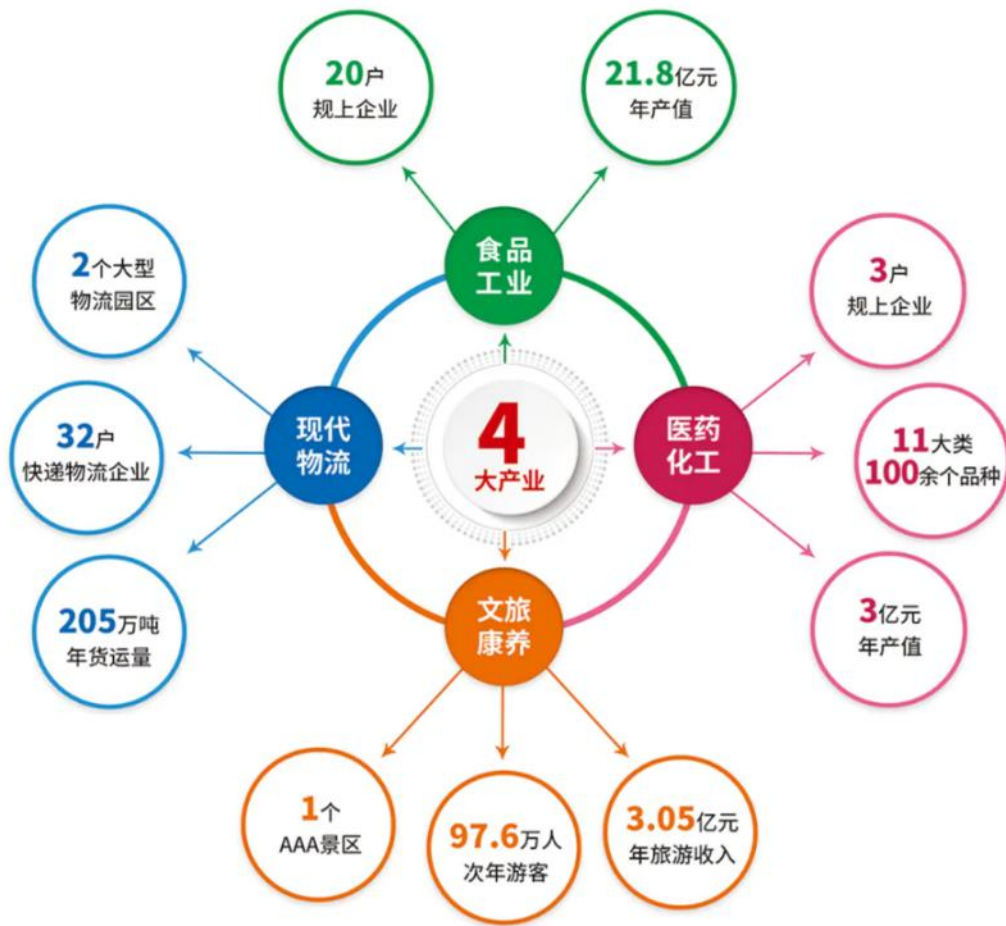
20户
规上企业

21.8亿元
年产值

食品
工业

2个大型
物流园区

32户
快递物流企业

205万吨
年货运量

现代
物流

4
大产业

3户
规上企业

11大类
100余个品种

3亿元
年产值

医药
化工

文旅
康养

1个
AAA景区

97.6万人
次年游客

3.05亿元
年旅游收入